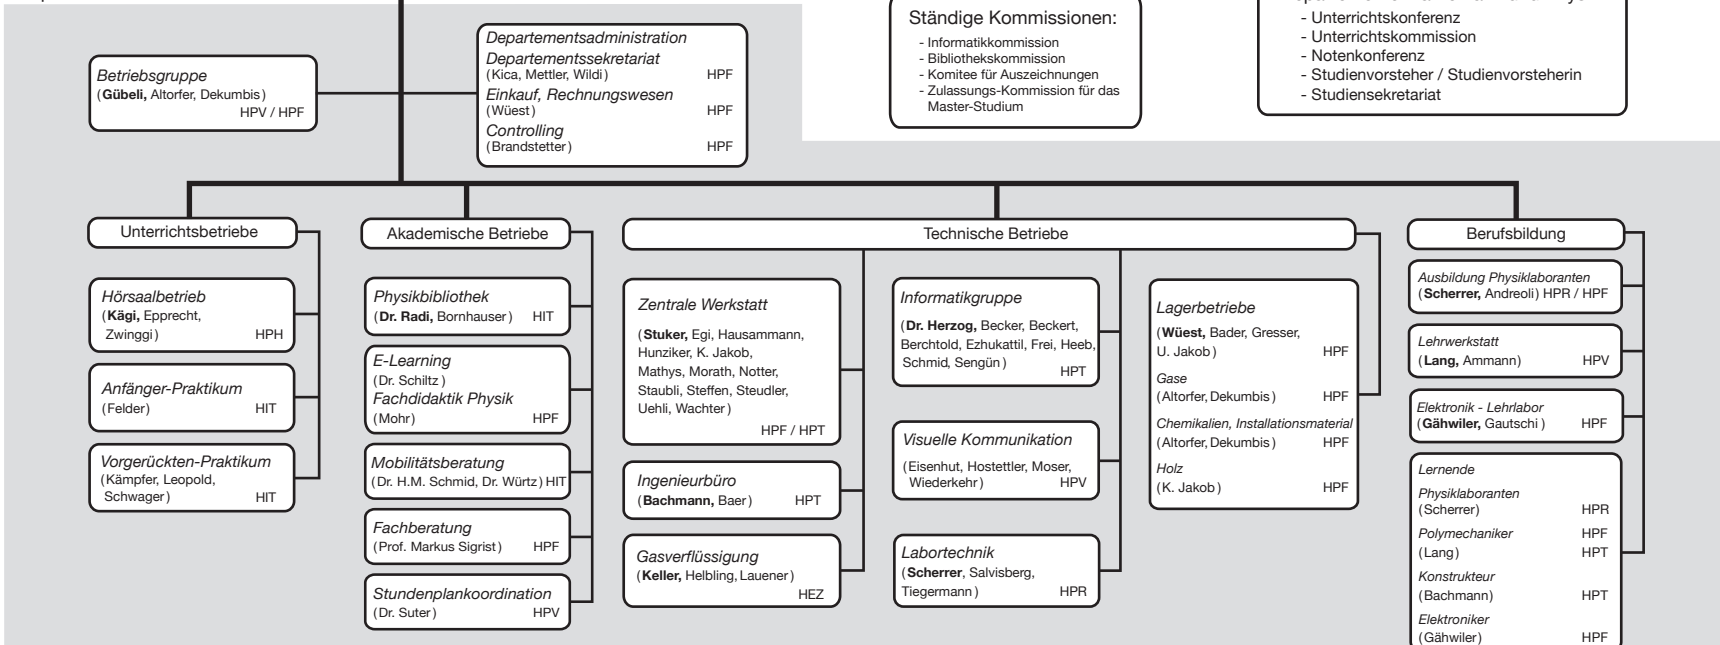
Departementsadministration
Departementssekretariat
(Kica, Mettler, Wildi) HPF
Einkauf, Rechnungswesen
(Wüest) HPF
Controlling
(Brandstetter) HPF

Betriebsgruppe
(Gübeli, Altorfer, Dekumbis) HPV / HPF

Ständige Kommissionen:
- Informatikkommission
- Bibliothekskommission
- Komitee für Auszeichnungen
- Zulassungs-Kommission für das Master-Studium

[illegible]
- Unterrichtskonferenz
- Unterrichtskommission
- Notenkonferenz
- Studienvorsteher / Studienvorsteherin
- Studiensekretariat

Unterrichtsbetriebe

Hörsaalbetrieb
(Kägi, Epprecht, Zwinggi) HPH

Anfänger-Praktikum
(Felder) HIT

Vorgerückten-Praktikum
(Kämpfer, Leopold, Schwager) HIT

Akademische Betriebe

Physikbibliothek
(Dr. Radi, Bornhauser) HIT

E-Learning
(Dr. Schiltz)
Fachdidaktik Physik
(Mohr) HPF

Mobilitätsberatung
(Dr. H.M. Schmid, Dr. Würtz) HIT

Fachberatung
(Prof. Markus Sigrist) HPF

Stundenplankoordination
(Dr. Suter) HPV

Technische Betriebe

Zentrale Werkstatt
(Stuker, Egi, Hausammann, Hunziker, K. Jakob, Mathys, Morath, Notter, Staubli, Steffen, Steudler, Uehli, Wachter)
HPF / HPT

Ingenieurbüro
(Bachmann, Baer) HPT

Gasverflüssigung
(Keller, Helbling, Lauener) HEZ

Informatikgruppe
(Dr. Herzog, Becker, Beckert, Berchtold, Ezhukattil, Frei, Heeb, Schmid, Sengün) HPT

Visuelle Kommunikation
(Eisenhut, Hostettler, Moser, Wiederkehr) HPV

Labortechnik
(Scherrer, Salvisberg, Tiegermann) HPR

Lagerbetriebe
(Wüest, Bader, Gresser, U. Jakob) HPF
Gase
(Altorfer, Dekumbis) HPF
Chemikalien, Installationsmaterial
(Altorfer, Dekumbis) HPF
Holz
(K. Jakob) HPF

Berufsbildung

Ausbildung Physiklaboranten
(Scherrer, Andreoli) HPR / HPF

Lehrwerkstatt
(Lang, Ammann) HPV

Elektronik - Lehrlabor
(Gähwiler, Gautschi) HPF

Lernende
Physiklaboranten
(Scherrer) HPR
Polymechaniker HPF
(Lang) HPT
Konstrukteur
(Bachmann) HPT
Elektroniker
(Gähwiler) HPF